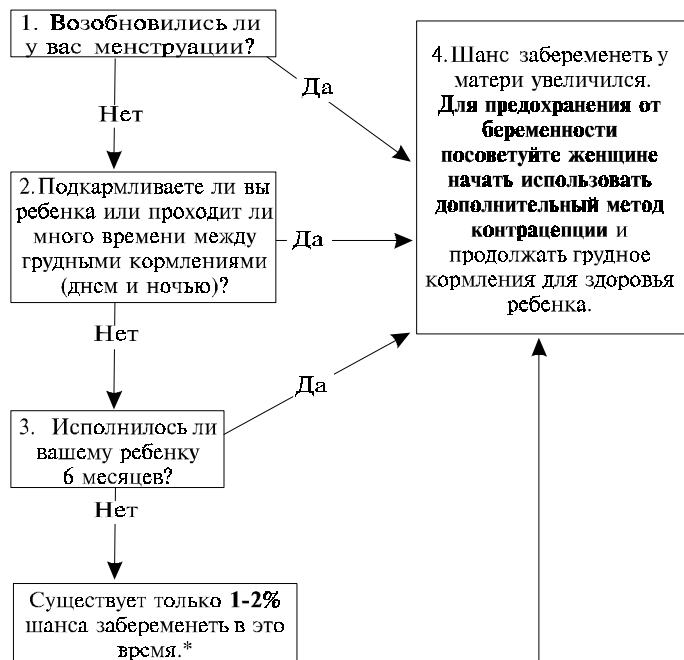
1. Возобновились ли у вас менструации?

Да

Нет

4. Шанс забеременеть у матери увеличился. **Для предохранения от беременности посоветуйте женщине начать использовать дополнительный метод контрацепции** и продолжать грудное кормления для здоровья ребенка.

2. Подкармливаете ли вы ребенка или проходит ли много времени между грудными кормлениями (днем и ночью)?

Да

Нет

Да

3. Исполнилось ли вашему ребенку 6 месяцев?

Нет

Существует только **1-2%** шанса забеременеть в это время.*